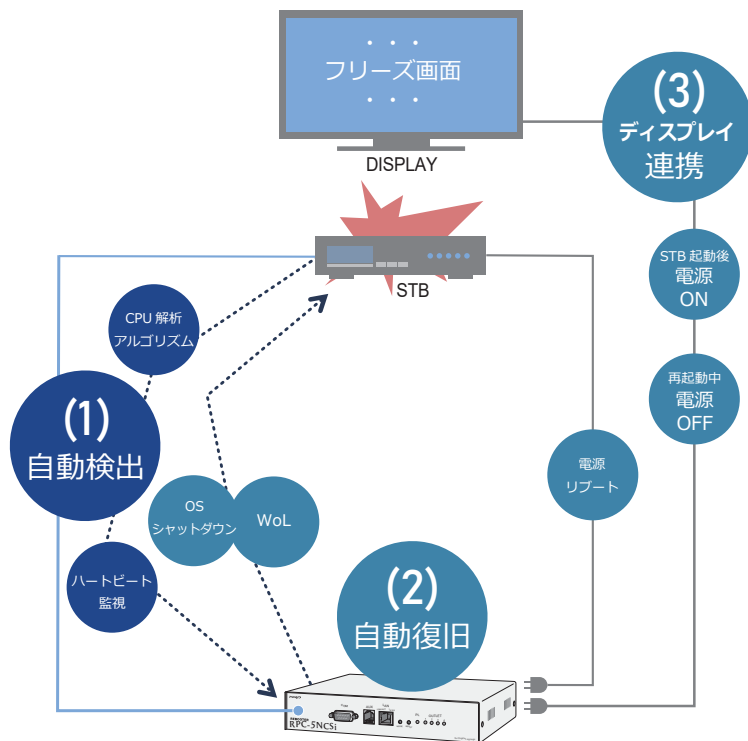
フリーズ画面

DISPLAY

(3)
ディスプレイ
連携

STB

CPU 解析
アルゴリズム

(1)
自動検出

ハートビート
監視

OS
シャットダウン

WoL

(2)
自動復旧

電源
リブート

STB 起動後
電源
ON

再起動中
電源
OFF

RPC-5NCSi